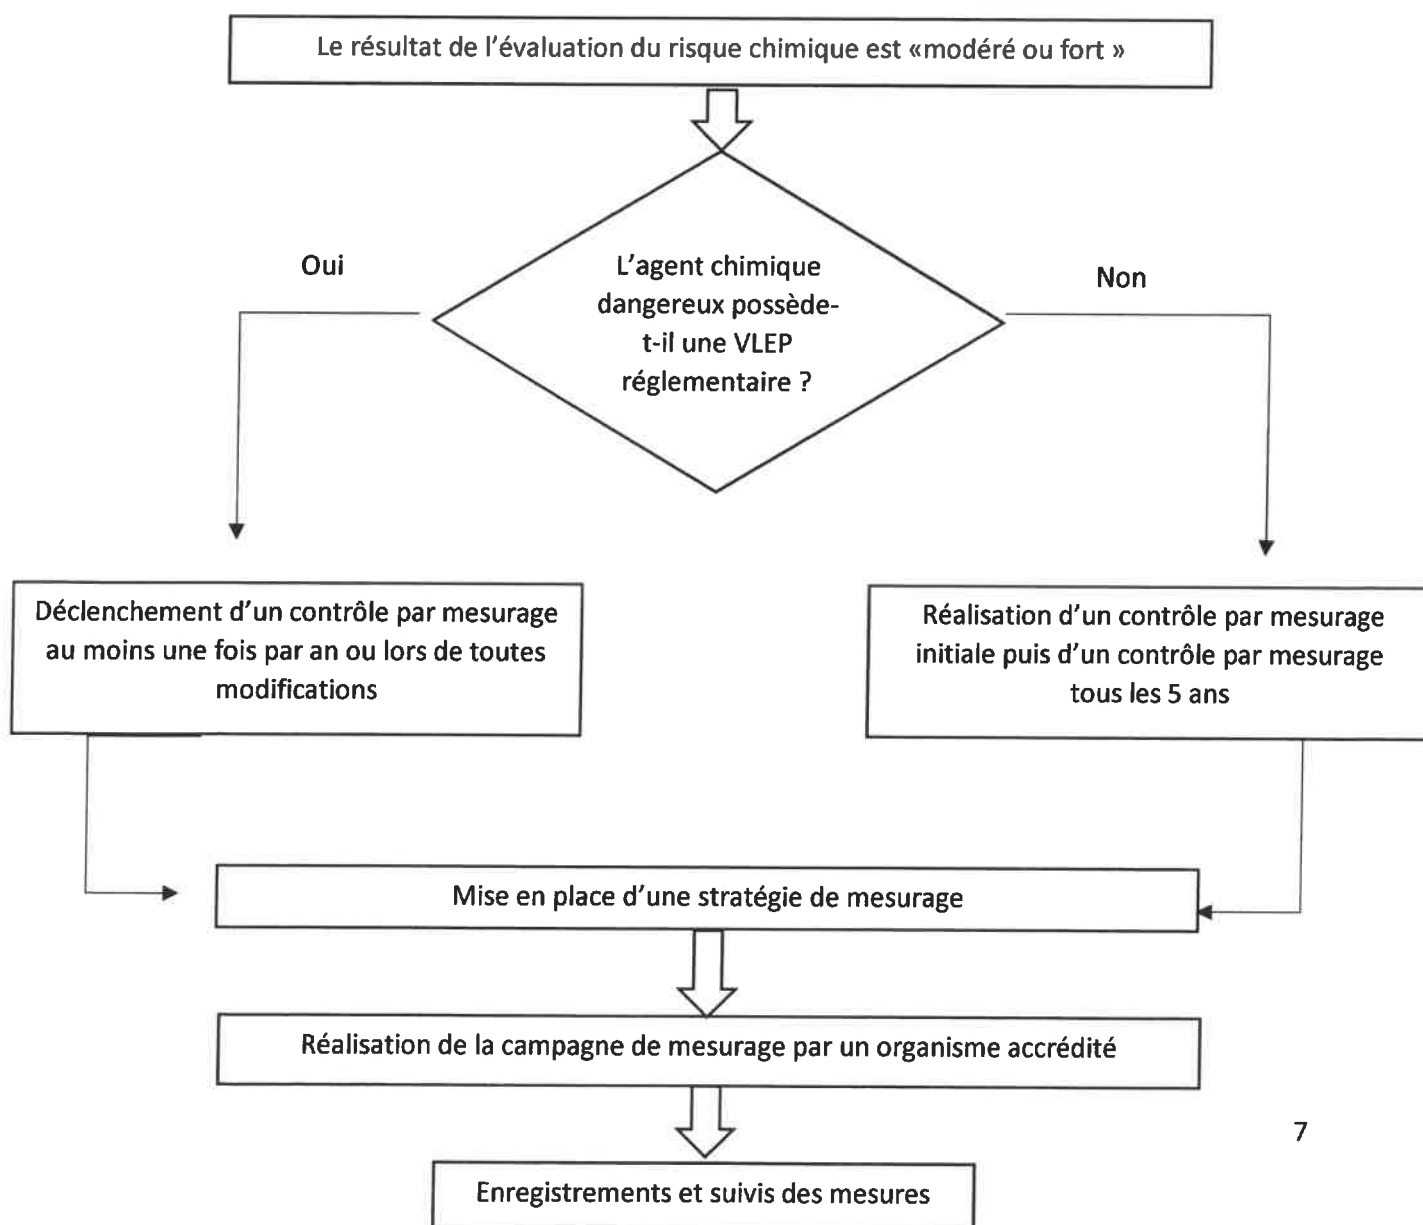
Le résultat de l'évaluation du risque chimique est «modéré ou fort »

L'agent chimique dangereux possède-t-il une VLEP réglementaire ?

Oui

Non

Déclenchement d'un contrôle par mesurage au moins une fois par an ou lors de toutes modifications

Réalisation d'un contrôle par mesurage initiale puis d'un contrôle par mesurage tous les 5 ans

Mise en place d'une stratégie de mesurage

Réalisation de la campagne de mesurage par un organisme accrédité

7

Enregistrements et suivis des mesures